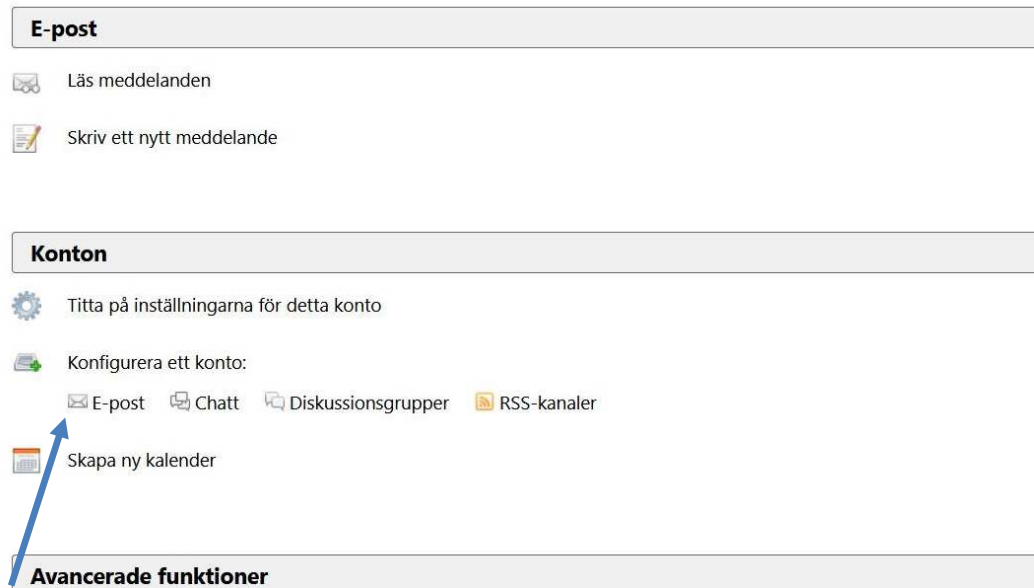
E-post

Läs meddelanden

Skriv ett nytt meddelande

Konton

Titta på inställningarna för detta konto

Konfigurera ett konto:

E-post Chatt Diskussionsgrupper RSS-kanaler

Skapa ny kalender

Avancerade funktioner